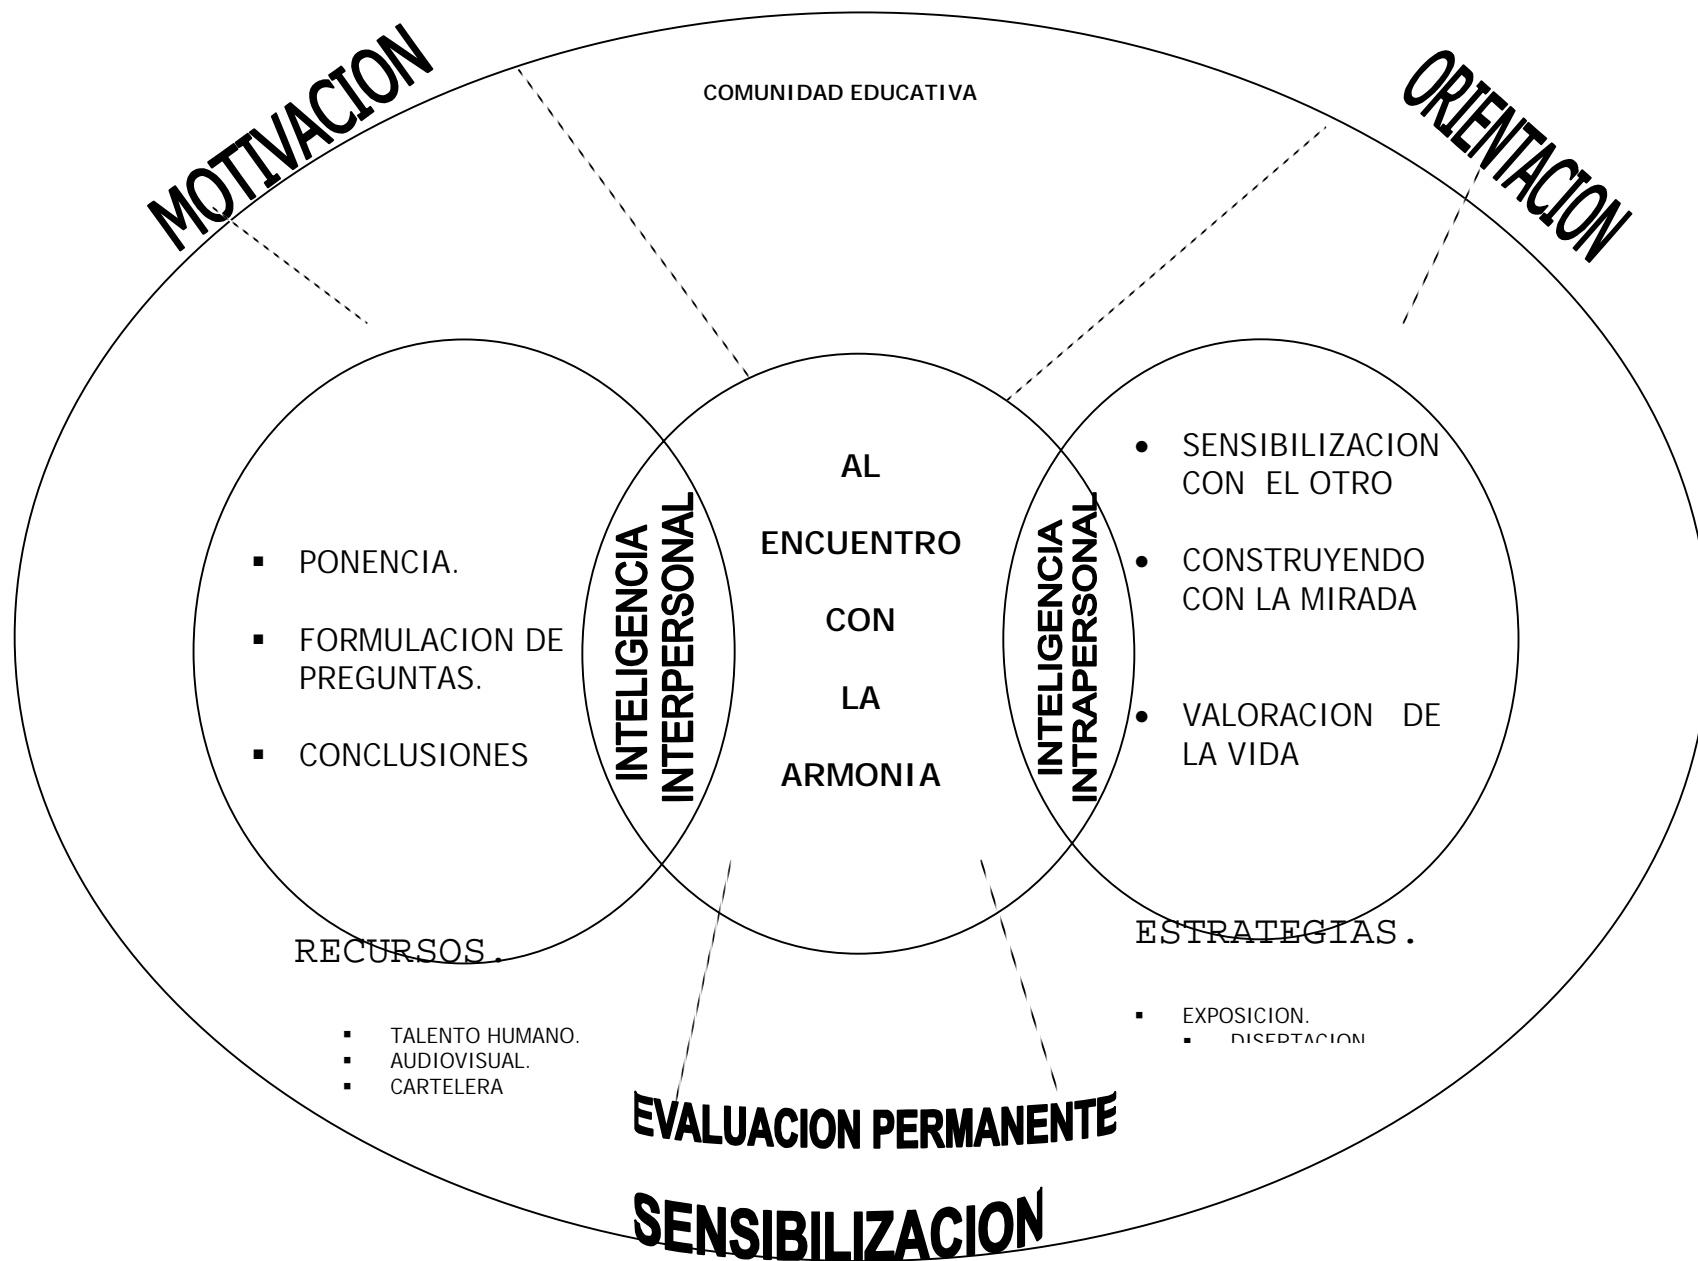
MOTIVACION

COMUNIDAD EDUCATIVA

ORIENTACION

- PONENCIA.
- FORMULACION DE PREGUNTAS.
- CONCLUSIONES

INTELIGENCIA INTERPERSONAL

AL

ENCUENTRO

CON

LA

ARMONIA

INTELIGENCIA INTRAPERSONAL

- SENSIBILIZACION CON EL OTRO
- CONSTRUYENDO CON LA MIRADA
- VALORACION DE LA VIDA

RECURSOS.

- TALENTO HUMANO.
- AUDIOVISUAL.
- CARTELERA

ESTRATEGIAS.

- EXPOSICION.
- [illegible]

EVALUACION PERMANENTE

SENSIBILIZACION